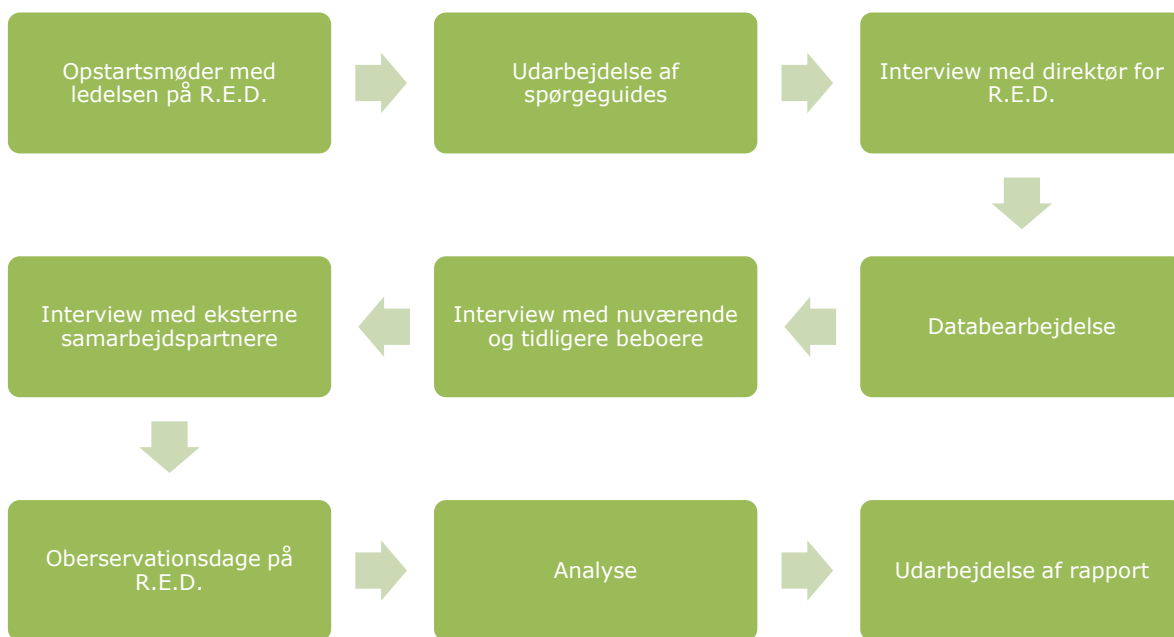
Opstartsmøder med ledelsen på R.E.D.

Udarbejdelse af spørgeguides

Interview med direktør for R.E.D.

Databearbejdelse

Interview med nuværende og tidligere beboere

Interview med eksterne samarbejdspartnere

Oberservationsdage på R.E.D.

Analyse

Udarbejdelse af rapport